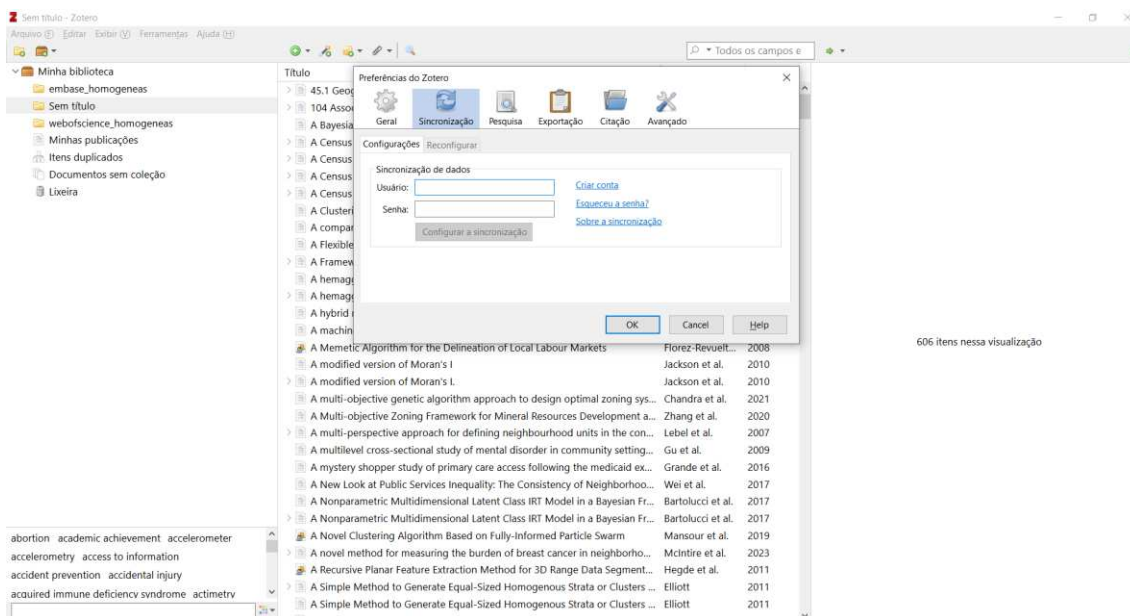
Sem título - Zotero

Arquivo (E) Editar Exibir (V) Ferramentas Ajuda (H)

Todos os campos e

Minha biblioteca
embase_homogeneas
Sem título
webofscience_homogeneas
Minhas publicações
Itens duplicados
Documentos sem coleção
Lixeira

Título

45.1 Geog
104 Asso
A Bayesia
A Census
A Census
A Census
A Census
A Clusteri
A compar
A Flexible
A Framew
A hemag
A hemag
A hybrid
A machin

Preferências do Zotero

Geral | Sincronização | Pesquisa | Exportação | Citação | Avançado

Configurações | Reconfigurar

Sincronização de dados
Usuário:
Senha:
Configurar a sincronização
Criar conta
Esqueceu a senha?
Sobre a sincronização

OK | Cancel | Help

| Título | Autor | Ano |
|---|---|---|
| A Memetic Algorithm for the Delineation of Local Labour Markets | Florez-Revuelt... | 2008 |
| A modified version of Moran's I | Jackson et al. | 2010 |
| A modified version of Moran's I. | Jackson et al. | 2010 |
| A multi-objective genetic algorithm approach to design optimal zoning sys... | Chandra et al. | 2021 |
| A Multi-objective Zoning Framework for Mineral Resources Development a... | Zhang et al. | 2020 |
| A multi-perspective approach for defining neighbourhood units in the con... | Lebel et al. | 2007 |
| A multilevel cross-sectional study of mental disorder in community setting... | Gu et al. | 2009 |
| A mystery shopper study of primary care access following the medicaid ex... | Grande et al. | 2016 |
| A New Look at Public Services Inequality: The Consistency of Neighborhoo... | Wei et al. | 2017 |
| A Nonparametric Multidimensional Latent Class IRT Model in a Bayesian Fr... | Bartolucci et al. | 2017 |
| A Nonparametric Multidimensional Latent Class IRT Model in a Bayesian Fr... | Bartolucci et al. | 2017 |
| A Novel Clustering Algorithm Based on Fully-Informed Particle Swarm | Mansour et al. | 2019 |
| A novel method for measuring the burden of breast cancer in neighborho... | McIntire et al. | 2023 |
| A Recursive Planar Feature Extraction Method for 3D Range Data Segment... | Hegde et al. | 2011 |
| A Simple Method to Generate Equal-Sized Homogenous Strata or Clusters ... | Elliott | 2011 |
| A Simple Method to Generate Equal-Sized Homogenous Strata or Clusters ... | Elliott | 2011 |

606 itens nessa visualização

abortion academic achievement accelerometer accelerometry access to information accident prevention accidental injury acquired immune deficiency syndrome actimetry